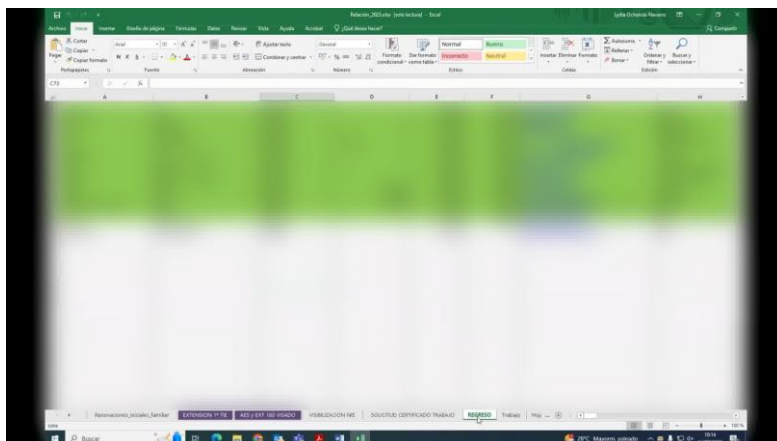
Relación_2022.xlsx [solo lectura] - Excel

Lydia Ochando Navarro

Archivo Inicio Insertar Diseño de página Fórmulas Datos Revisar Vista Ayuda Acrobat ¿Qué desea hacer?

Compartir

Cortar
Copiar
Pegar
Copiar formato
Portapapeles

Arial 10
N K S
Fuente

Ajustar texto
Combinar y centrar
Alineación

General
Número

Formato condicional
Dar formato como tabla
Normal Bueno
Incorrecto Neutral
Estilos

Insertar Eliminar Formato
Celdas

Autosuma
Rellenar
Borrar
Ordenar y filtrar
Buscar y seleccionar
Edición

C73

A B C D E F G H

Renovaciones_escolares_familiar EXTENSION 1º TIE AES y EXT 180 VISADO VISIBILIZACION FAS SOLICITUD CERTIFICADO TRABAJO REGRESO Trabajo Hoja ...

Listo

100 %

Buscar

28°C Mayorm. soleado

10:14